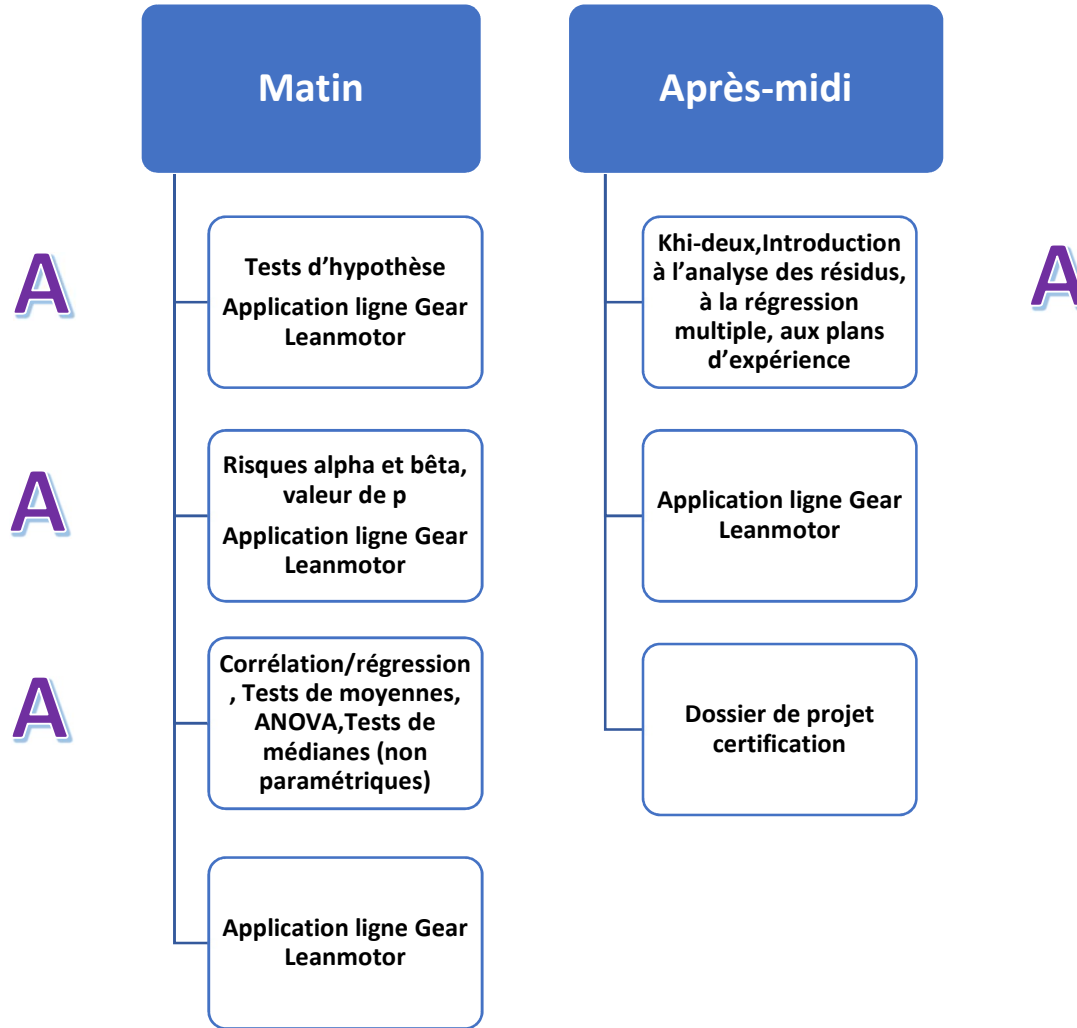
Matin

Après-midi

A

Tests d'hypothèse
Application ligne Gear Leanmotor

Khi-deux,Introduction à l'analyse des résidus, à la régression multiple, aux plans d'expérience

A

A

Risques alpha et bêta, valeur de p
Application ligne Gear Leanmotor

Application ligne Gear Leanmotor

A

Corrélation/régression , Tests de moyennes, ANOVA,Tests de médianes (non paramétriques)

Dossier de projet certification

Application ligne Gear Leanmotor